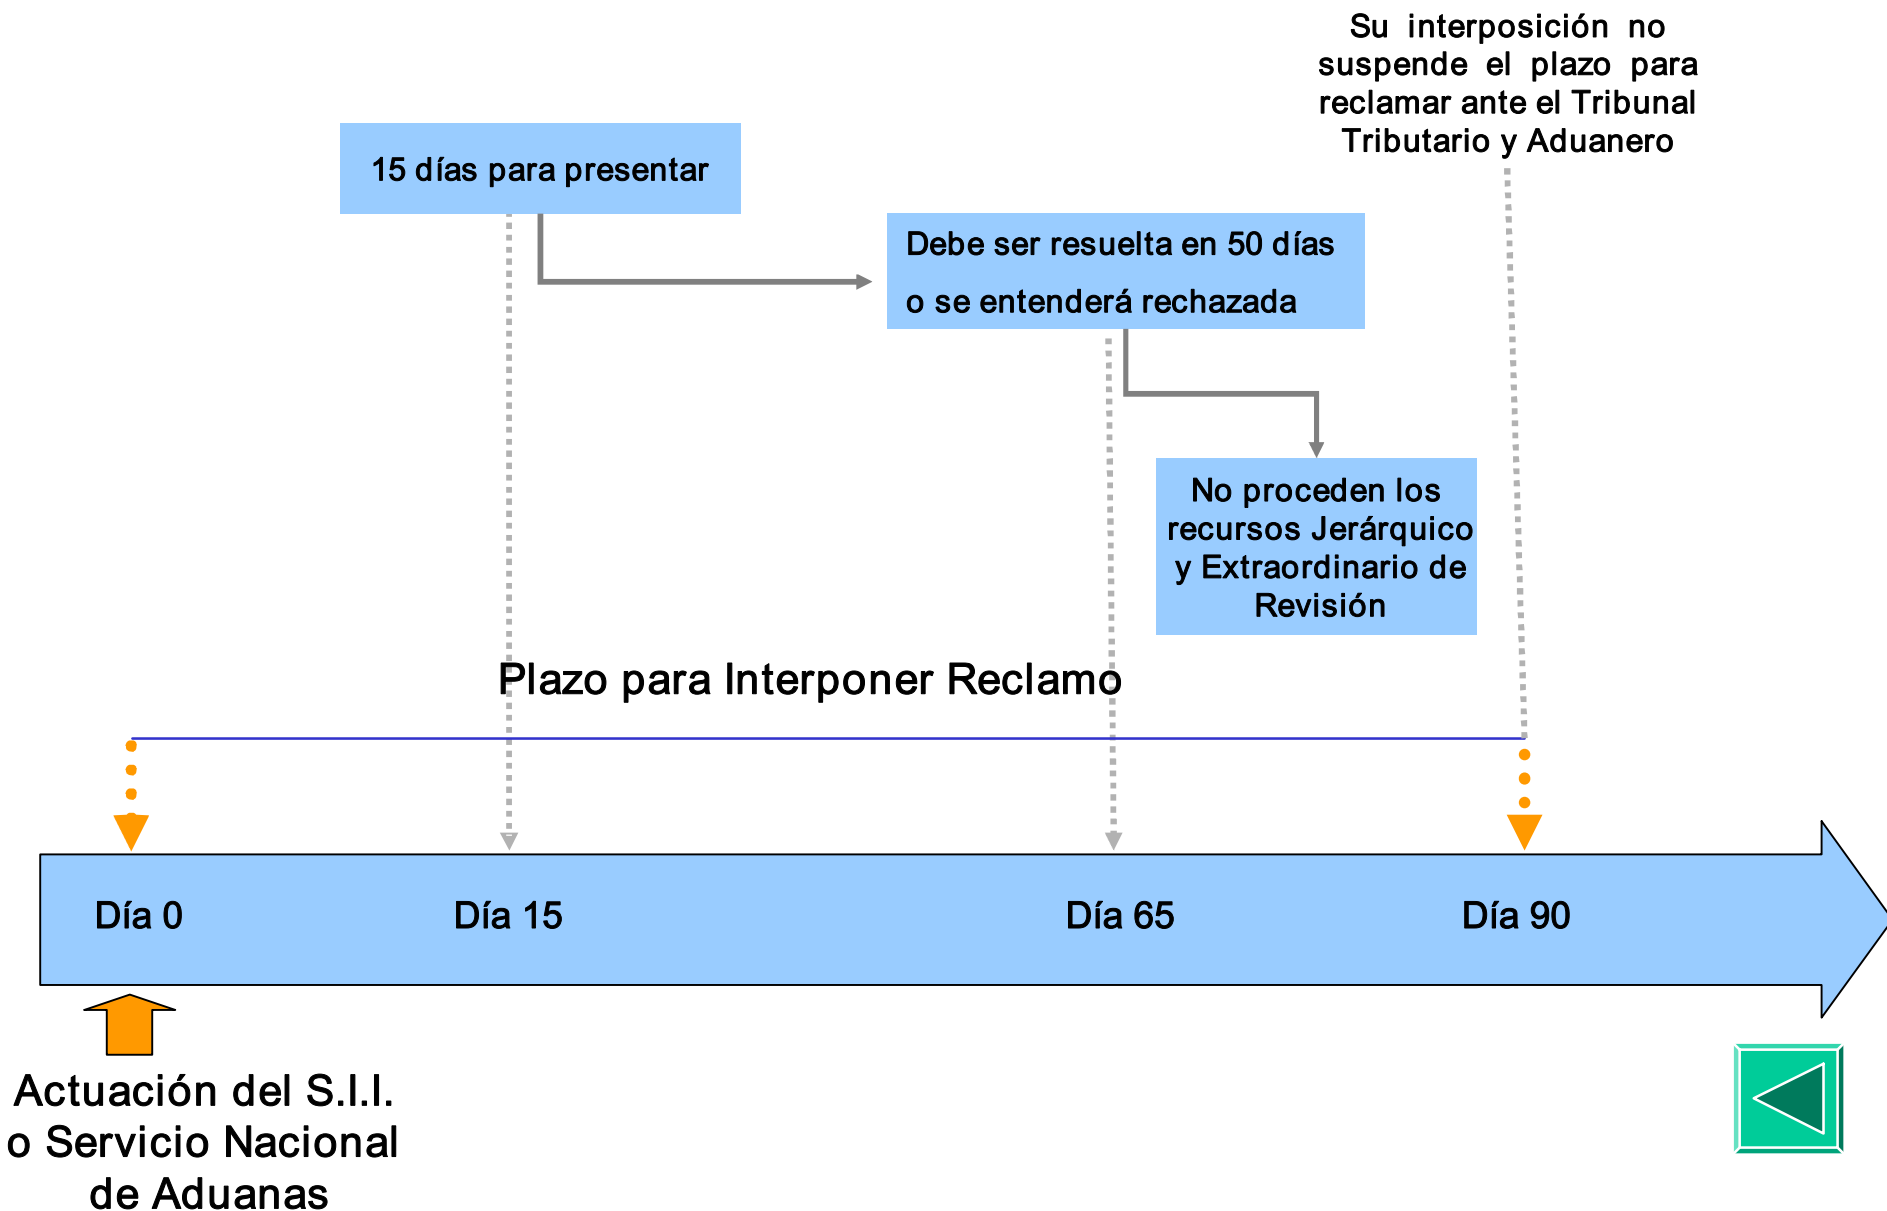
Su interposición no suspende el plazo para reclamar ante el Tribunal Tributario y Aduanero

15 días para presentar

Debe ser resuelta en 50 días o se entenderá rechazada

No proceden los recursos Jerárquico y Extraordinario de Revisión

Plazo para Interponer Reclamo

Día 0

Día 15

Día 65

Día 90

Actuación del S.I.I. o Servicio Nacional de Aduanas